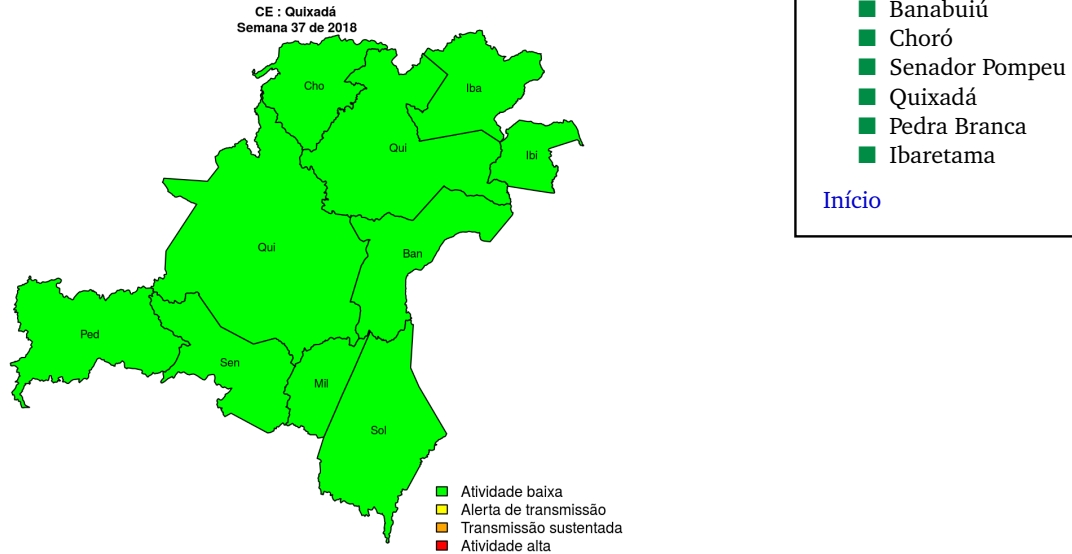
CE : Quixadá
Semana 37 de 2018

Cho
Iba
Qui
Ibi
Qui
Ban
Ped
Sen
Mil
Sol

Atividade baixa
Alerta de transmissão
Transmissão sustentada
Atividade alta

Banabuiú
Choró
Senador Pompeu
Quixadá
Pedra Branca
Ibaretama

Início